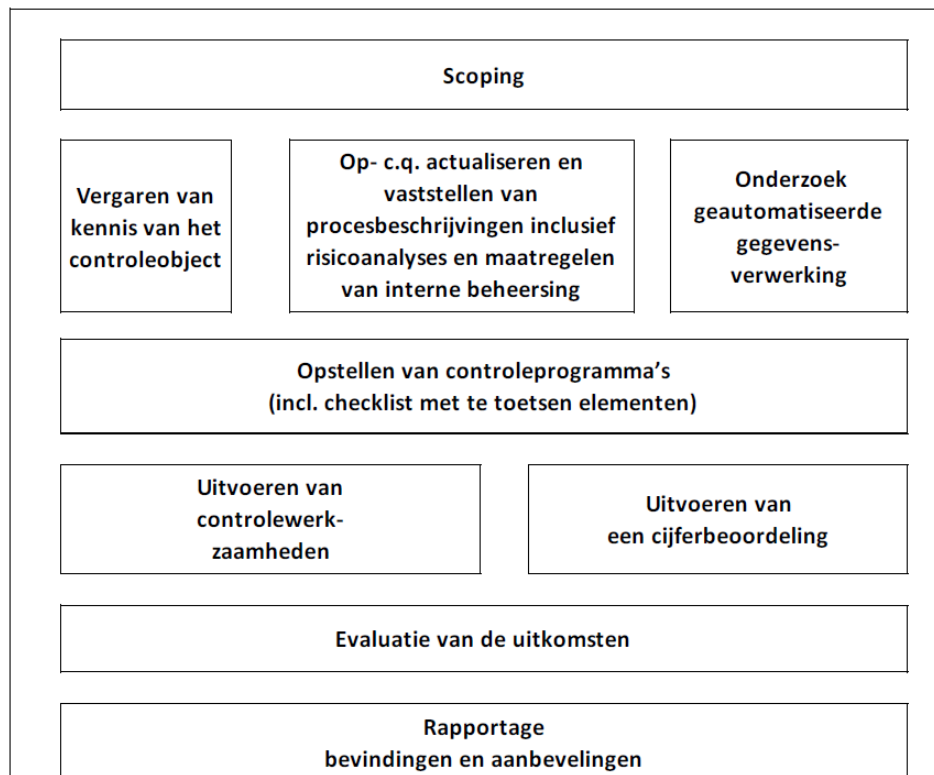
Scoping

Vergaren van kennis van het controleobject

Op- c.q. actualiseren en vaststellen van procesbeschrijvingen inclusief risicoanalyses en maatregelen van interne beheersing

Onderzoek geautomatiseerde gegevensverwerking

Opstellen van controleprogramma's (incl. checklist met te toetsen elementen)

Uitvoeren van controlewerkzaamheden

Uitvoeren van een cijferbeoordeling

Evaluatie van de uitkomsten

Rapportage bevindingen en aanbevelingen